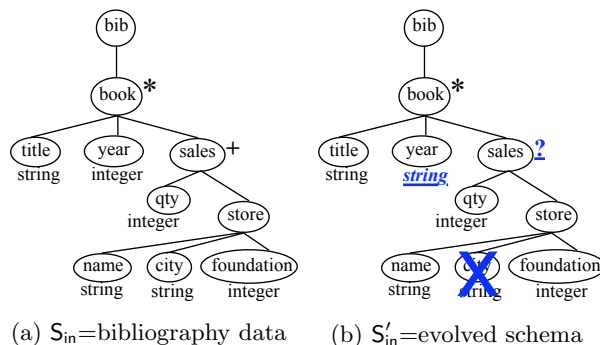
bib
book*
title
string
year
integer
sales+
qty
integer
store
name
string
city
string
foundation
integer

(a) $\mathsf{S}_{\mathsf{in}}$=bibliography data

bib
book*
title
string
year
string
sales?
qty
integer
store
name
string
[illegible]
string
foundation
integer

(b) $\mathsf{S}'_{\mathsf{in}}$=evolved schema